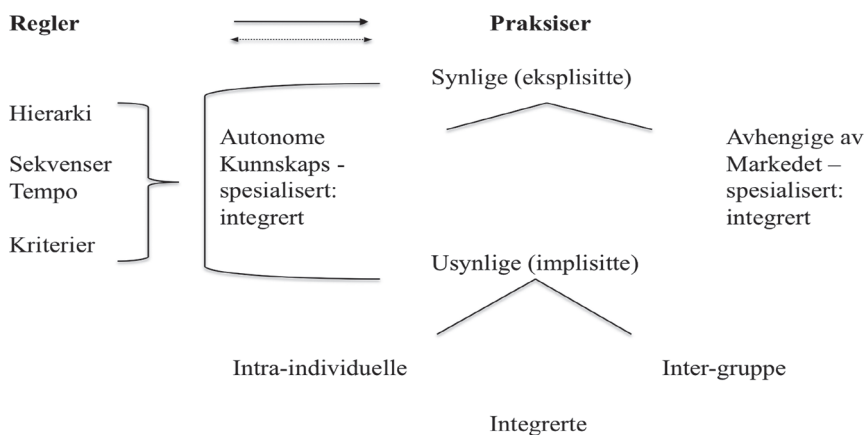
Regler

Praksiser

Hierarki

Sekvenser
Tempo

Kriterier

Autonome
Kunnskaps -
spesialisert:
integrert

Synlige (eksplisitte)

Avhengige av
Markedet –
spesialisert:
integrert

Usynlige (implisitte)

Intra-individuelle

Inter-gruppe

Integrerte